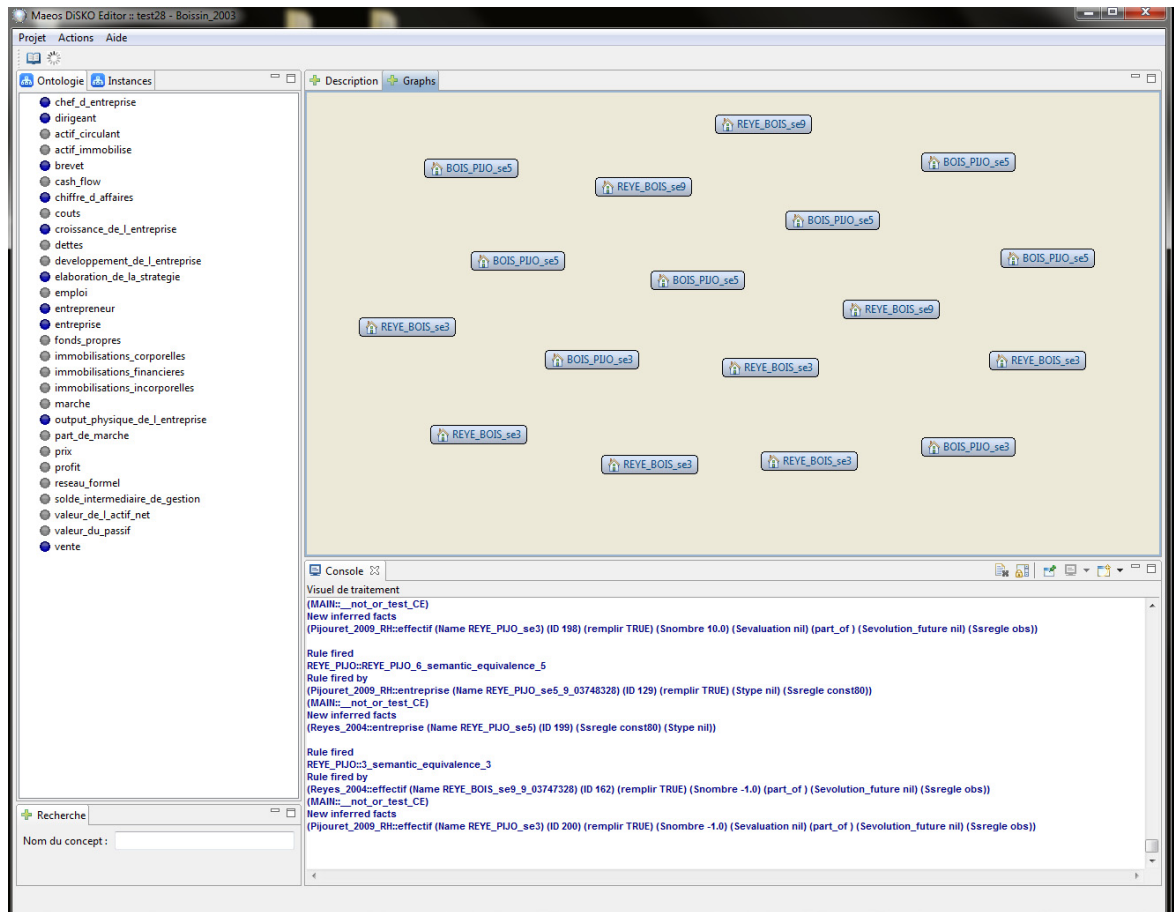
Maeos DiSKO Editor :: test28 - Boissin_2003

Projet Actions Aide

Ontologie Instances

chef_d_entreprise
dirigeant
actif_circulant
actif_immobilise
brevet
cash_flow
chiffre_d_affaires
couts
croissance_de_l_entreprise
dettes
developpement_de_l_entreprise
elaboration_de_la_strategie
emploi
entrepreneur
entreprise
fonds_propres
immobilisations_corporelles
immobilisations_financieres
immobilisations_incorporelles
marche
output_physique_de_l_entreprise
part_de_marche
prix
profit
reseau_formel
solde_intermediaire_de_gestion
valeur_de_l_actif_net
valeur_du_passif
vente

Recherche

Nom du concept :

Description Graphs

REYE_BOIS_se9
BOIS_PIJO_se5
BOIS_PIJO_se5
REYE_BOIS_se9
BOIS_PIJO_se5
BOIS_PIJO_se5
BOIS_PIJO_se5
BOIS_PIJO_se5
REYE_BOIS_se9
REYE_BOIS_se3
BOIS_PIJO_se3
REYE_BOIS_se3
REYE_BOIS_se3
REYE_BOIS_se3
BOIS_PIJO_se3
REYE_BOIS_se3
REYE_BOIS_se3

Console

Visuel de traitement
(MAIN::__not_or_test_CE)
New inferred facts
(Pijouret_2009_RH::effectif (Name REYE_PIJO_se3) (ID 198) (remplir TRUE) (Snombre 10.0) (Sevaluation nil) (part_of ) (Sevolution_future nil) (Ssregle obs))

Rule fired
REYE_PIJO::REYE_PIJO_6_semantic_equivalence_5
Rule fired by
(Pijouret_2009_RH::entreprise (Name REYE_PIJO_se5_9_03748328) (ID 129) (remplir TRUE) (Stype nil) (Ssregle const80))
(MAIN::__not_or_test_CE)
New inferred facts
(Reyes_2004::entreprise (Name REYE_PIJO_se5) (ID 199) (Ssregle const80) (Stype nil))

Rule fired
REYE_PIJO::3_semantic_equivalence_3
Rule fired by
(Reyes_2004::effectif (Name REYE_BOIS_se9_9_03747328) (ID 162) (remplir TRUE) (Snombre -1.0) (part_of ) (Sevolution_future nil) (Ssregle obs))
(MAIN::__not_or_test_CE)
New inferred facts
(Pijouret_2009_RH::effectif (Name REYE_PIJO_se3) (ID 200) (remplir TRUE) (Snombre -1.0) (Sevaluation nil) (part_of ) (Sevolution_future nil) (Ssregle obs))